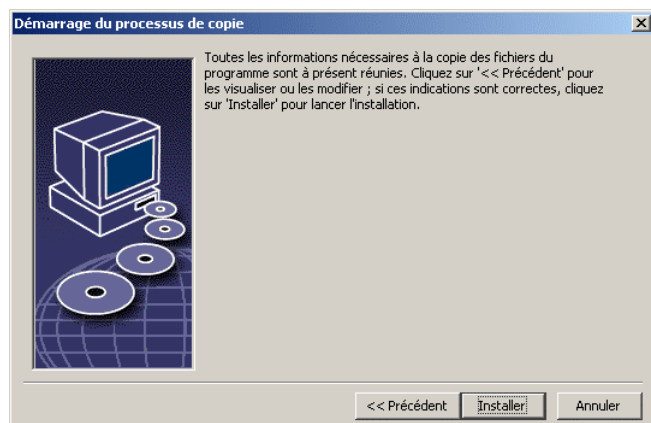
Démarrage du processus de copie

Toutes les informations nécessaires à la copie des fichiers du programme sont à présent réunies. Cliquez sur '<< Précédent' pour les visualiser ou les modifier ; si ces indications sont correctes, cliquez sur 'Installer' pour lancer l'installation.

<< Précédent
Installer
Annuler